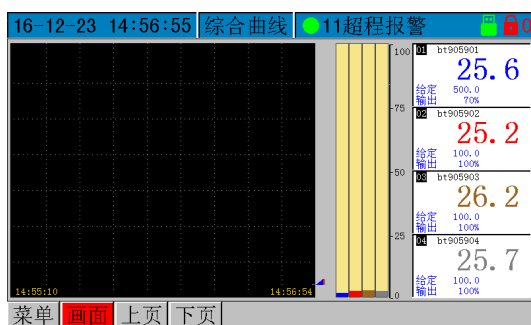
16-12-23 14:56:55 综合曲线 11超程报警 0

14:55:10 14:56:54

100
75
50
25
0

01 bt905901
25.6
给定 500.0
输出 70%

02 bt905902
25.2
给定 100.0
输出 100%

03 bt905903
26.2
给定 100.0
输出 100%

04 bt905904
25.7
给定 100.0
输出 100%

菜单 画面 上页 下页